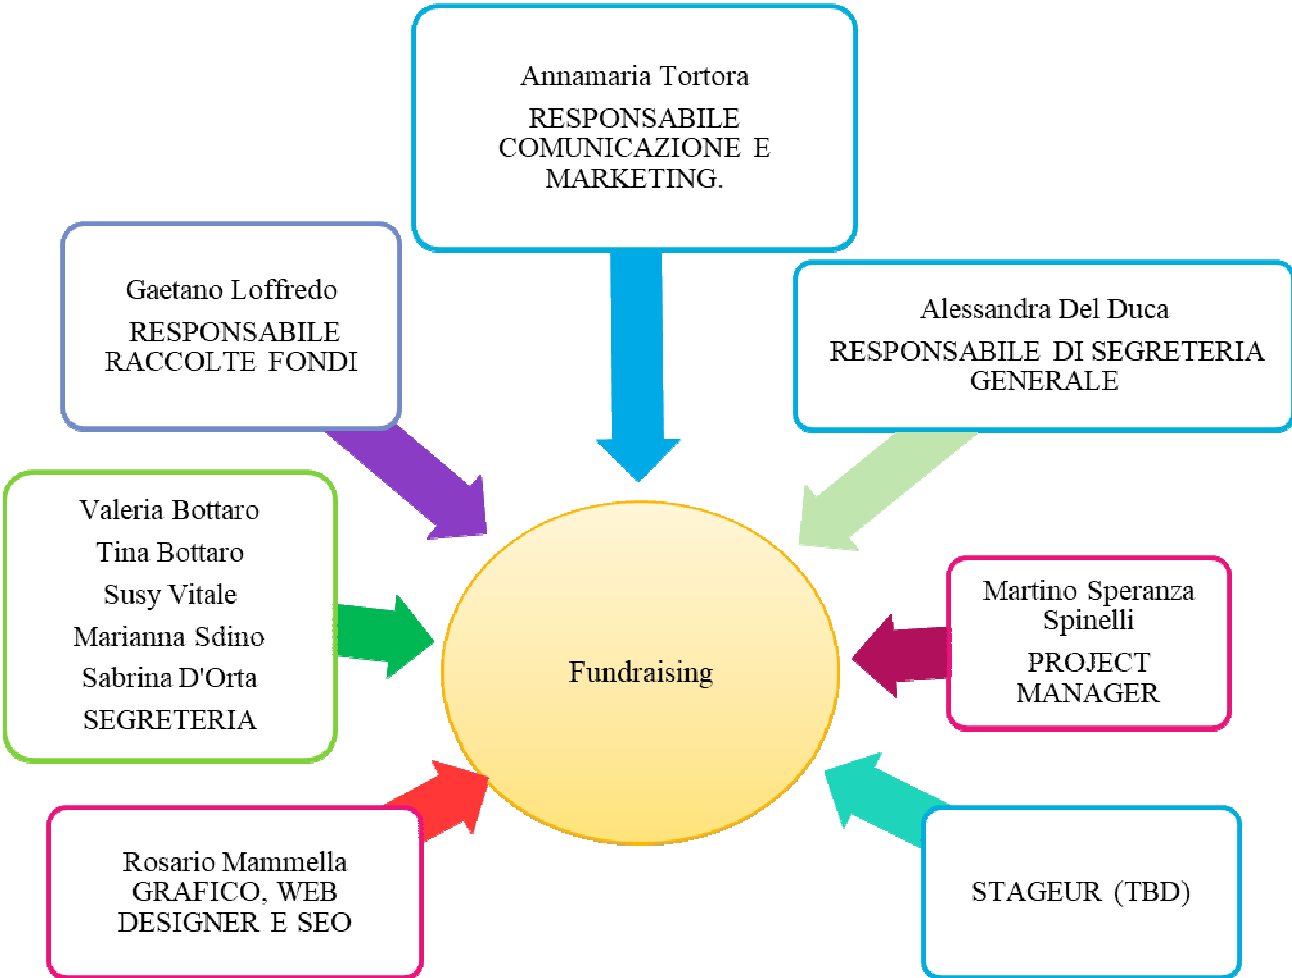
Annamaria Tortora
RESPONSABILE COMUNICAZIONE E MARKETING.

Gaetano Loffredo
RESPONSABILE RACCOLTE FONDI

Alessandra Del Duca
RESPONSABILE DI SEGRETERIA GENERALE

Valeria Bottaro
Tina Bottaro
Susy Vitale
Marianna Sdino
Sabrina D'Orta
SEGRETERIA

Fundraising

Martino Speranza Spinelli
PROJECT MANAGER

Rosario Mammella
GRAFICO, WEB DESIGNER E SEO

STAGEUR (TBD)